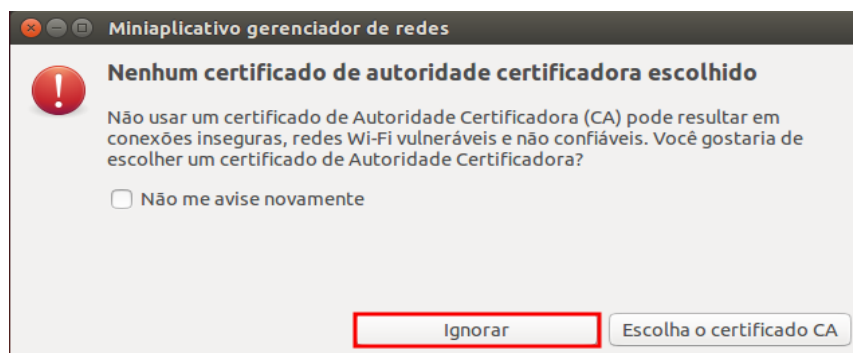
Miniaplicativo gerenciador de redes

Nenhum certificado de autoridade certificadora escolhido

Não usar um certificado de Autoridade Certificadora (CA) pode resultar em conexões inseguras, redes Wi-Fi vulneráveis e não confiáveis. Você gostaria de escolher um certificado de Autoridade Certificadora?

Não me avise novamente

Ignorar

Escolha o certificado CA